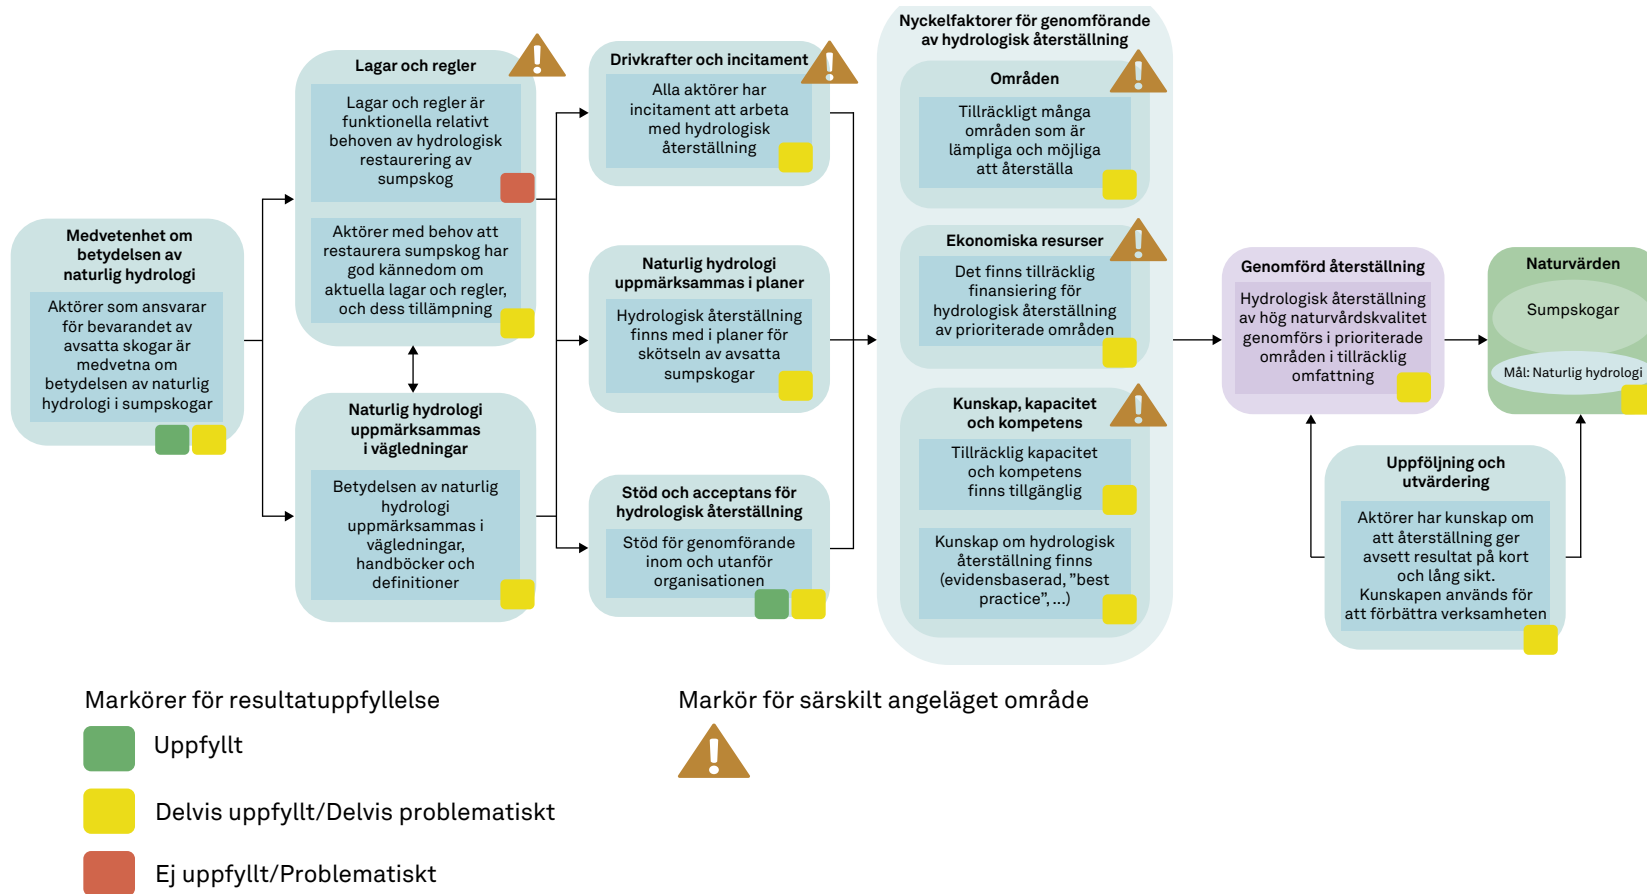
Medvetenhet om betydelsen av naturlig hydrologi

Aktörer som ansvarar för bevarandet av avsatta skogar är medvetna om betydelsen av naturlig hydrologi i sumpskogar

Lagar och regler

Lagar och regler är funktionella relativt behoven av hydrologisk restaurering av sumpskog

Aktörer med behov att restaurera sumpskog har god kännedom om aktuella lagar och regler, och dess tillämpning

Naturlig hydrologi uppmärksammas i vägledningar

Betydelsen av naturlig hydrologi uppmärksammas i vägledningar, handböcker och definitioner

Drivkrafter och incitament

Alla aktörer har incitament att arbeta med hydrologisk återställning

Naturlig hydrologi uppmärksammas i planer

Hydrologisk återställning finns med i planer för skötseln av avsatta sumpskogar

Stöd och acceptans för hydrologisk återställning

Stöd för genomförande inom och utanför organisationen

Nyckelfaktorer för genomförande av hydrologisk återställning

Områden

Tillräckligt många områden som är lämpliga och möjliga att återställa

Ekonomiska resurser

Det finns tillräcklig finansiering för hydrologisk återställning av prioriterade områden

Kunskap, kapacitet och kompetens

Tillräcklig kapacitet och kompetens finns tillgänglig

Kunskap om hydrologisk återställning finns (evidensbaserad, "best practice", ...)

Genomförd återställning

Hydrologisk återställning av hög naturvärdskvalitet genomförs i prioriterade områden i tillräcklig omfattning

Naturvärden

Sumpskogar

Mål: Naturlig hydrologi

Uppföljning och utvärdering

Aktörer har kunskap om att återställning ger avsett resultat på kort och lång sikt. Kunskapen används för att förbättra verksamheten

Markörer för resultatuppfyllelse

Uppfyllt

Delvis uppfyllt/Delvis problematiskt

Ej uppfyllt/Problematiskt

Markör för särskilt angeläget område